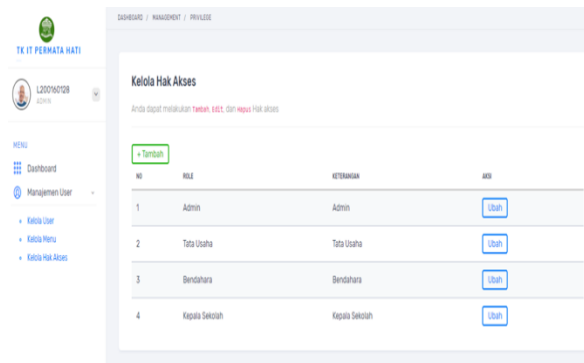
TK IT PERMATA HATI

L200160128
ADMIN

MENU

Dashboard

Manajemen User

Kelola User

Kelola Menu

Kelola Hak Akses

DASHBOARD / MANAGEMENT / PRIVILEGE

Kelola Hak Akses

Anda dapat melakukan tambah, edit, dan hapus Hak akses

+ Tambah

| NO | ROLE | KETERANGAN | AKSI |
|---|---|---|---|
| 1 | Admin | Admin | Ubah |
| 2 | Tata Usaha | Tata Usaha | Ubah |
| 3 | Bendahara | Bendahara | Ubah |
| 4 | Kepala Sekolah | Kepala Sekolah | Ubah |